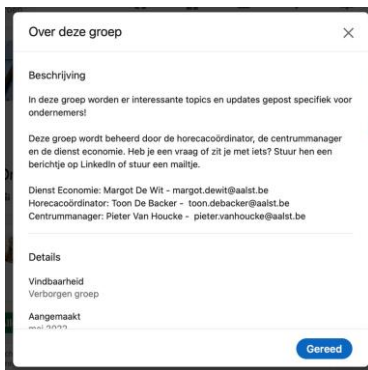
Over deze groep

×

Beschrijving

In deze groep worden er interessante topics en updates gepost specifiek voor ondernemers!

Deze groep wordt beheerd door de horecacoördinator, de centrummanager en de dienst economie. Heb je een vraag of zit je met iets? Stuur hen een berichtje op LinkedIn of stuur een mailtje.

Dienst Economie: Margot De Wit - margot.dewit@aalst.be
Horecacoördinator: Toon De Backer - toon.debacker@aalst.be
Centrummanager: Pieter Van Houcke - pieter.vanhoucke@aalst.be

Details

Vindbaarheid
Verborgen groep

Aangemaakt
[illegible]

Gereed